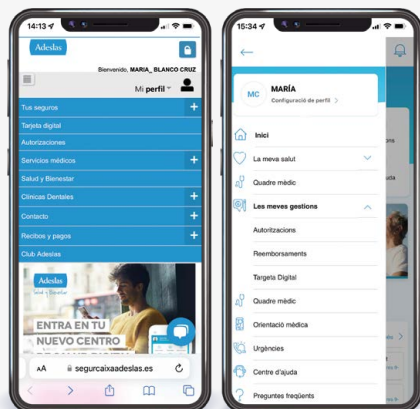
14:13

Adeslas

Bienvenido, MARIA_ BLANCO CRUZ

Mi perfil

Tus seguros
Tarjeta digital
Autorizaciones
Servicios médicos
Salud y Bienestar
Clínicas Dentales
Contacto
Recibos y pagos
Club Adeslas

Adeslas
Salud y Bienestar

ENTRA EN TU NUEVO CENTRO

AA segurcaixaadeslas.es

15:34

MC
MARÍA
Configuració de perfil >

Inici
La meva salut
Quadre mèdic
Les meves gestions
Autoritzacions
Reemborsaments
Targeta Digital
Quadre mèdic
Orientació mèdica
Urgències
Centre d'ajuda
Preguntes freqüents